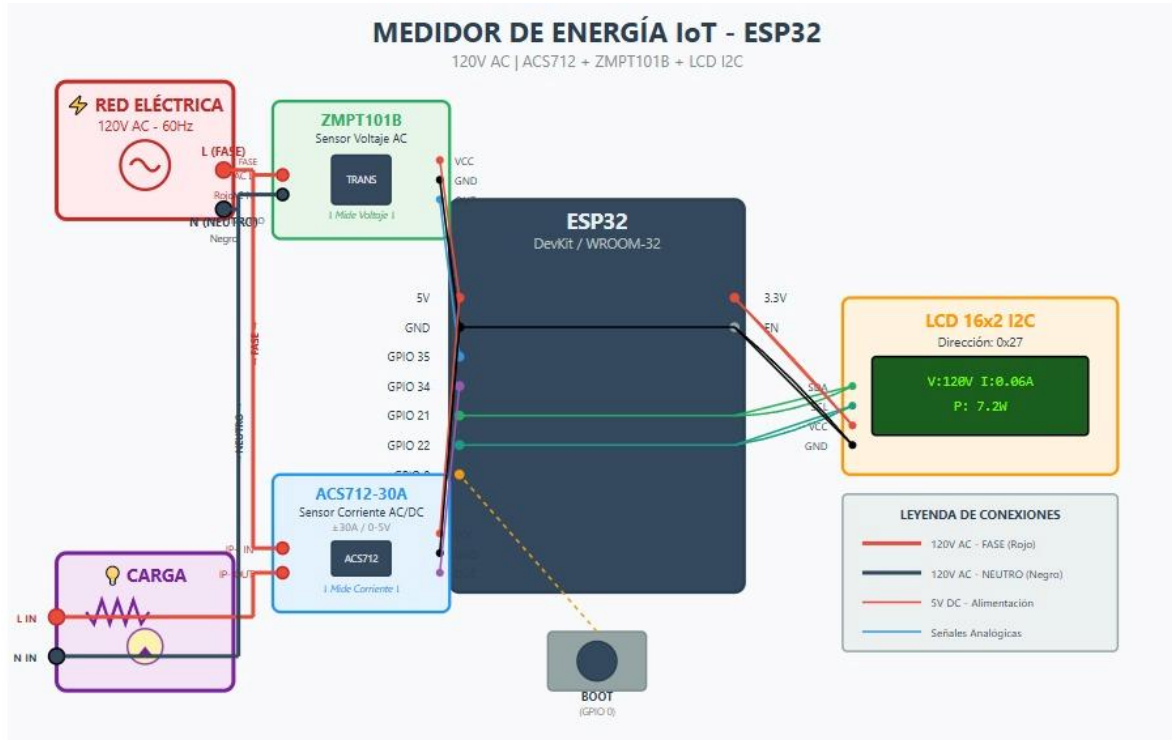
MEDIDOR DE ENERGÍA IoT - ESP32
120V AC | ACS712 + ZMPT101B + LCD I2C

RED ELÉCTRICA
120V AC - 60Hz
L (FASE)
Rojo
N (NEUTRO)
Negro

ZMPT101B
Sensor Voltaje AC
FASE
AC
TRANS
VCC
GND
OUT
| Mide Voltaje |

ESP32
DevKit / WROOM-32
5V
GND
GPIO 35
GPIO 34
GPIO 21
GPIO 22
GPIO 0
3.3V
EN

FASE
NEUTRO

ACS712-30A
Sensor Corriente AC/DC
±30A / 0-5V
IP+ IN
IP- OUT
ACS712
| Mide Corriente |

CARGA
L IN
N IN

BOOT
(GPIO 0)

LCD 16x2 I2C
Dirección: 0x27
V:120V I:0.06A
P: 7.2W
SDA
SCL
VCC
GND

LEYENDA DE CONEXIONES
120V AC - FASE (Rojo)
120V AC - NEUTRO (Negro)
5V DC - Alimentación
Señales Analógicas